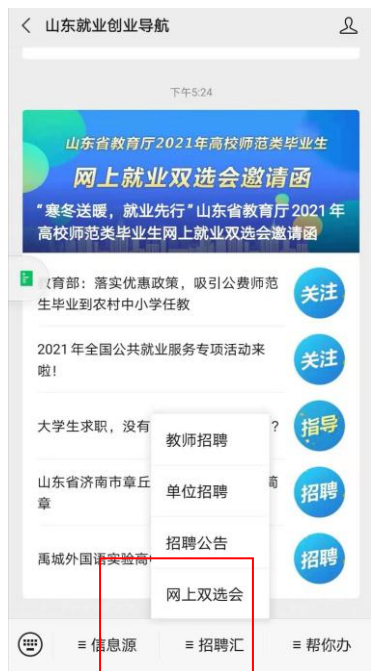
< 山东就业创业导航

下午5:24

山东省教育厅2021年高校师范类毕业生
网上就业双选会邀请函

"寒冬送暖，就业先行"山东省教育厅2021年高校师范类毕业生网上就业双选会邀请函

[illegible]教育部：落实优惠政策，吸引公费师范生毕业到农村中小学任教

关注

2021年全国公共就业服务专项活动来啦！

关注

大学生求职，没有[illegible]？

指导

山东省济南市章丘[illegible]商章

招聘

禹城外国语实验高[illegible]

招聘

教师招聘
单位招聘
招聘公告
网上双选会

≡ 信息源
≡ 招聘汇
≡ 帮你办